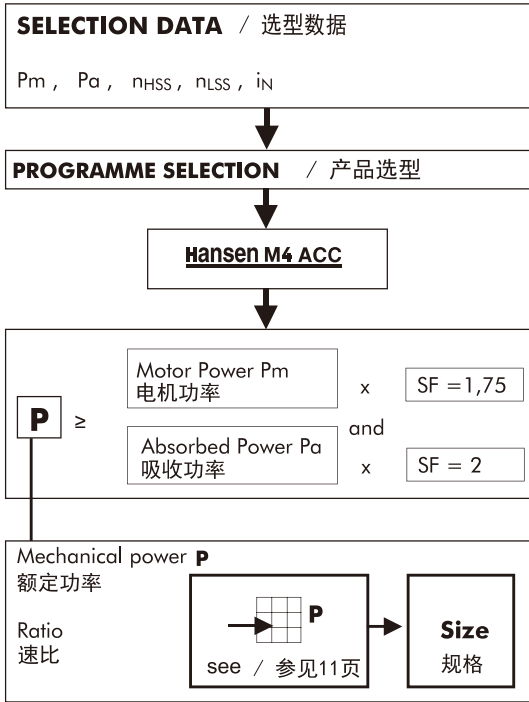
SELECTION DATA / 选型数据

Pm , Pa , $n_{HSS}$ , $n_{LSS}$ , $i_N$

PROGRAMME SELECTION / 产品选型

Hansen M4 ACC

P ≥

Motor Power Pm
电机功率

x SF =1,75

and

Absorbed Power Pa
吸收功率

x SF = 2

Mechanical power P
额定功率

Ratio
速比

P

see / 参见11页

Size
规格